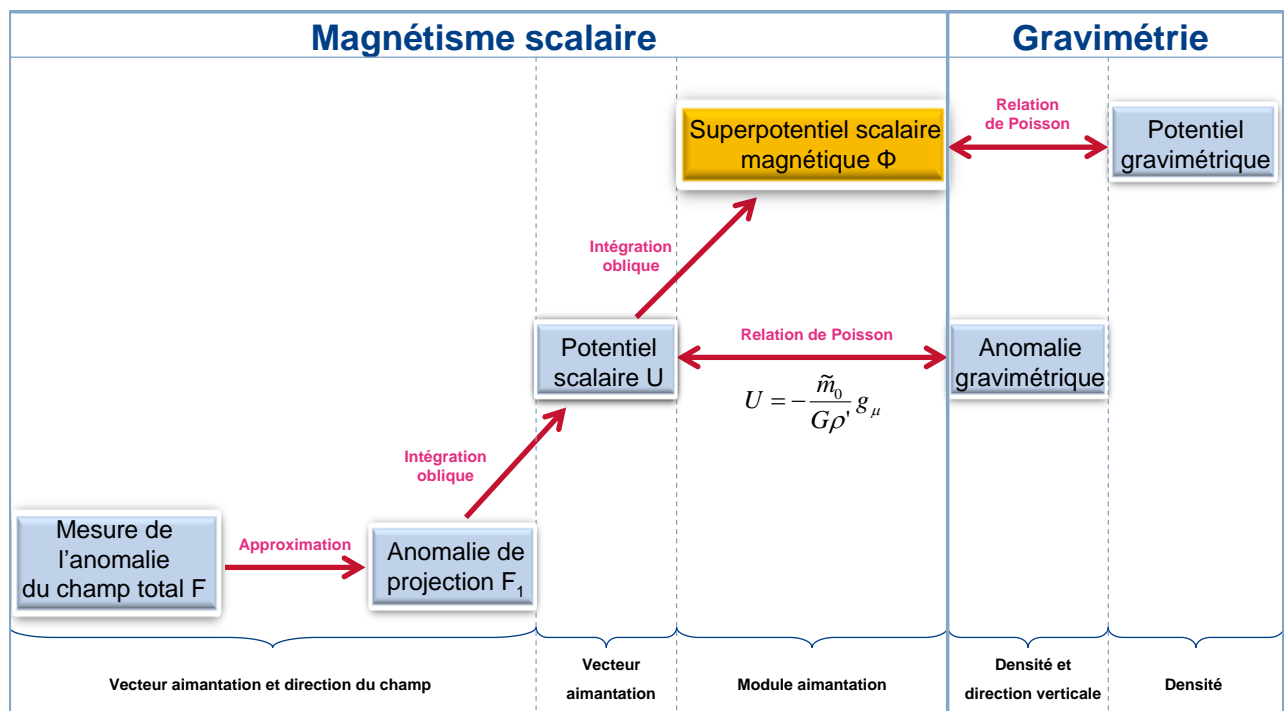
Magnétisme scalaire

Gravimétrie

Relation de Poisson

Superpotentiel scalaire magnétique Φ

Potentiel gravimétrique

Intégration oblique

Potentiel scalaire U

Relation de Poisson

Anomalie gravimétrique

$U = -\frac{\tilde{m}_0}{G\rho'} g_{\mu}$

Intégration oblique

Mesure de l'anomalie du champ total F

Approximation

Anomalie de projection $F_1$

Vecteur aimantation et direction du champ

Vecteur aimantation

Module aimantation

Densité et direction verticale

Densité